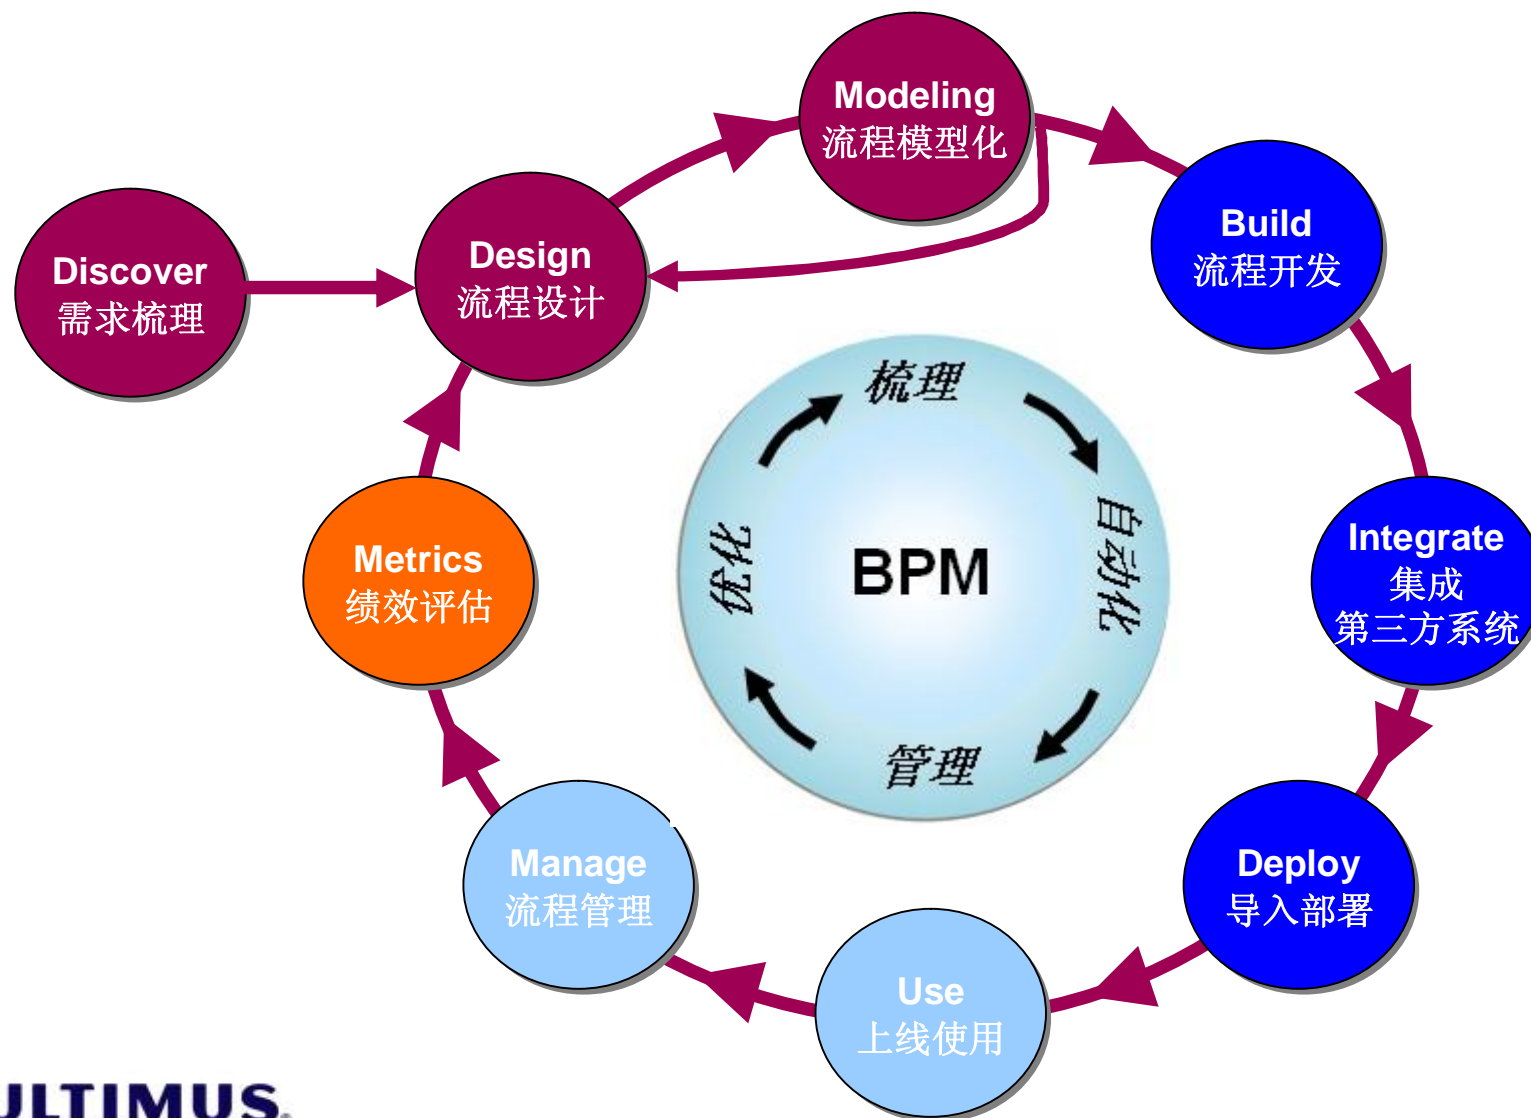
Discover
需求梳理

Design
流程设计

Modeling
流程模型化

Build
流程开发

Integrate
集成
第三方系统

Deploy
导入部署

Use
上线使用

Manage
流程管理

Metrics
绩效评估

梳理
自动化
管理
优化
BPM

JLTIMUS.